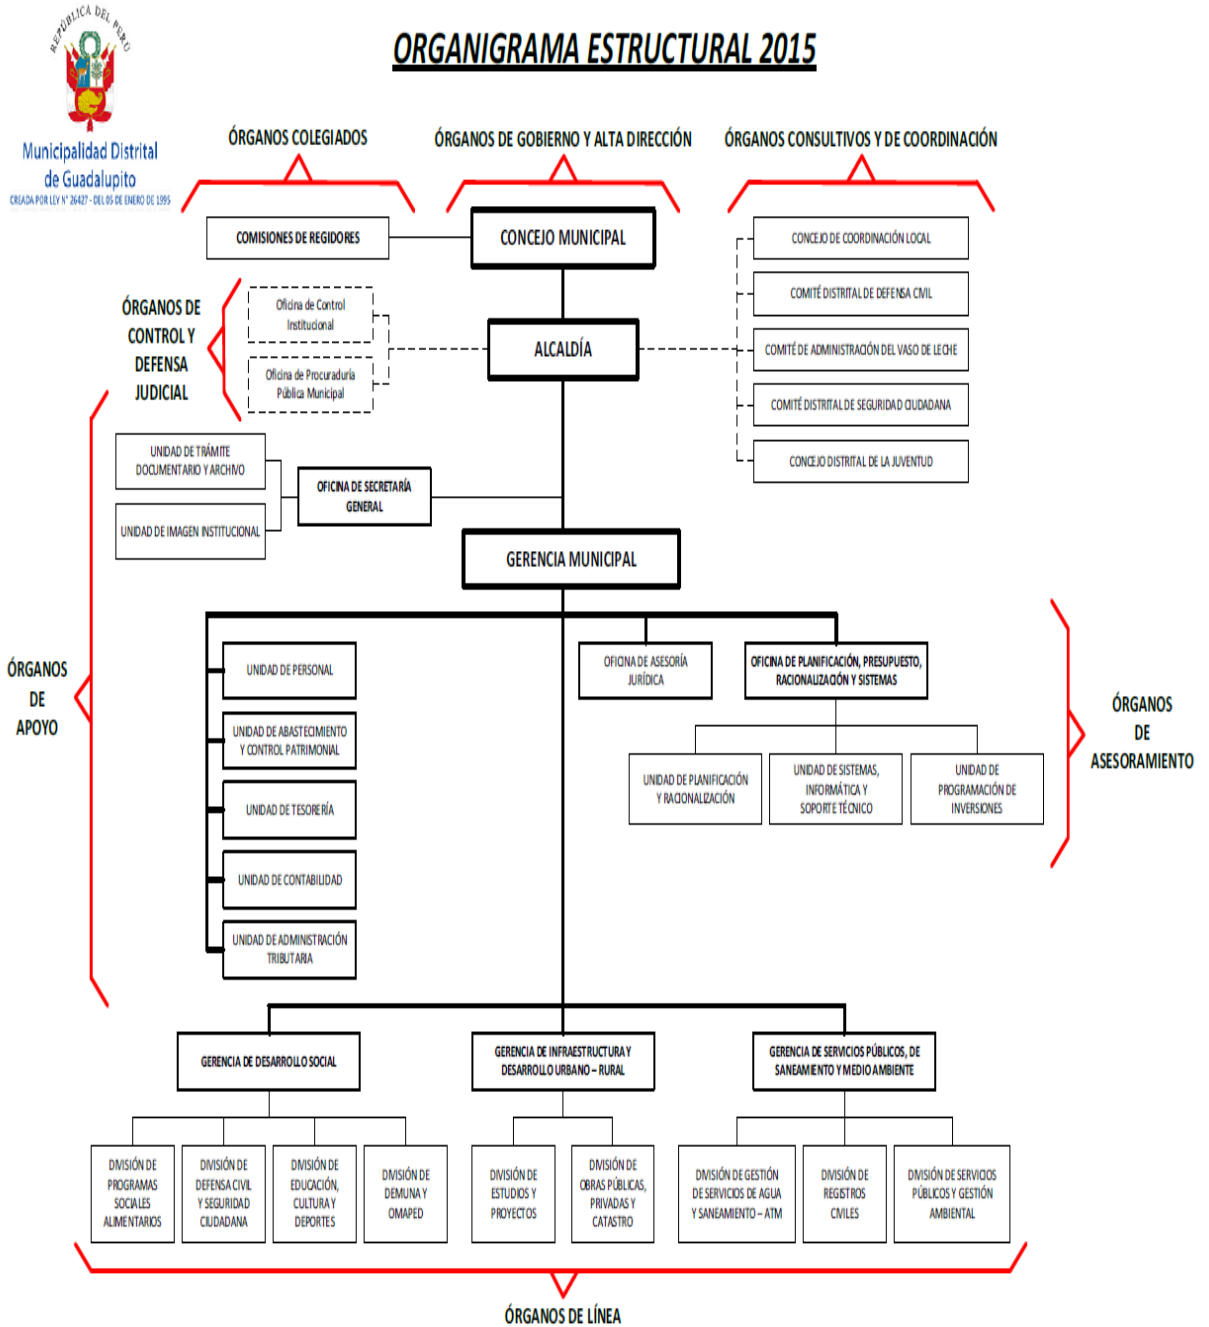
REPÚBLICA DEL PERÚ

Municipalidad Distrital de Guadalupito
CREADA POR LEY N° 26427 - DEL 05 DE ENERO DE 1995

ORGANIGRAMA ESTRUCTURAL 2015

ÓRGANOS COLEGIADOS
ÓRGANOS DE GOBIERNO Y ALTA DIRECCIÓN
ÓRGANOS CONSULTIVOS Y DE COORDINACIÓN

COMISIONES DE REGIDORES
CONCEJO MUNICIPAL
CONCEJO DE COORDINACIÓN LOCAL
COMITÉ DISTRITAL DE DEFENSA CIVIL
COMITÉ DE ADMINISTRACIÓN DEL VASO DE LECHE
COMITÉ DISTRITAL DE SEGURIDAD CIUDADANA
CONCEJO DISTRITAL DE LA JUVENTUD

ÓRGANOS DE CONTROL Y DEFENSA JUDICIAL
Oficina de Control Institucional
Oficina de Procuraduría Pública Municipal
ALCALDÍA

UNIDAD DE TRÁMITE DOCUMENTARIO Y ARCHIVO
UNIDAD DE IMAGEN INSTITUCIONAL
OFICINA DE SECRETARÍA GENERAL
GERENCIA MUNICIPAL

ÓRGANOS DE APOYO
UNIDAD DE PERSONAL
UNIDAD DE ABASTECIMIENTO Y CONTROL PATRIMONIAL
UNIDAD DE TESORERÍA
UNIDAD DE CONTABILIDAD
UNIDAD DE ADMINISTRACIÓN TRIBUTARIA

OFICINA DE ASESORÍA JURÍDICA
OFICINA DE PLANIFICACIÓN, PRESUPUESTO, RACIONALIZACIÓN Y SISTEMAS
UNIDAD DE PLANIFICACIÓN Y RACIONALIZACIÓN
UNIDAD DE SISTEMAS, INFORMÁTICA Y SOPORTE TÉCNICO
UNIDAD DE PROGRAMACIÓN DE INVERSIONES
ÓRGANOS DE ASESORAMIENTO

GERENCIA DE DESARROLLO SOCIAL
GERENCIA DE INFRAESTRUCTURA Y DESARROLLO URBANO – RURAL
GERENCIA DE SERVICIOS PÚBLICOS, DE SANEAMIENTO Y MEDIO AMBIENTE

DIVISIÓN DE PROGRAMAS SOCIALES ALIMENTARIOS
DIVISIÓN DE DEFENSA CIVIL Y SEGURIDAD CIUDADANA
DIVISIÓN DE EDUCACIÓN, CULTURA Y DEPORTES
DIVISIÓN DE DEMUNA Y OMAPED
DIVISIÓN DE ESTUDIOS Y PROYECTOS
DIVISIÓN DE OBRAS PÚBLICAS, PRIVADAS Y CATASTRO
DIVISIÓN DE GESTIÓN DE SERVICIOS DE AGUA Y SANEAMIENTO – ATM
DIVISIÓN DE REGISTROS CIVILES
DIVISIÓN DE SERVICIOS PÚBLICOS Y GESTIÓN AMBIENTAL

ÓRGANOS DE LÍNEA